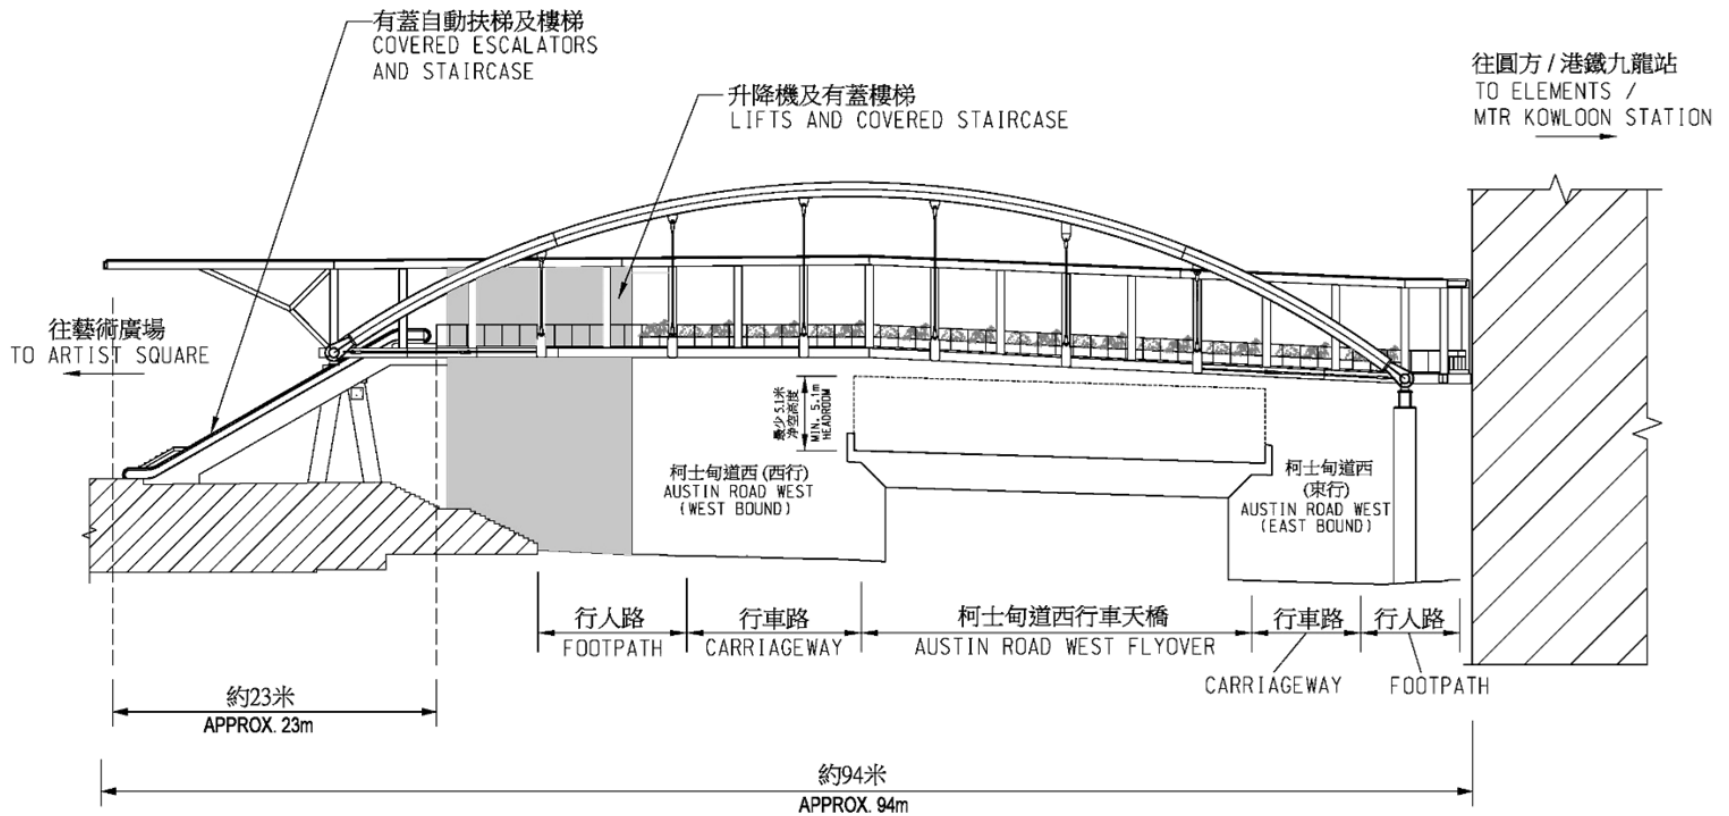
有蓋自動扶梯及樓梯
COVERED ESCALATORS AND STAIRCASE

升降機及有蓋樓梯
LIFTS AND COVERED STAIRCASE

往圓方 / 港鐵九龍站
TO ELEMENTS / MTR KOWLOON STATION

往藝術廣場
TO ARTIST SQUARE

最少5.1米淨空高度
MIN. 5.1m HEADROOM

柯士甸道西 (西行)
AUSTIN ROAD WEST (WEST BOUND)

柯士甸道西 (東行)
AUSTIN ROAD WEST (EAST BOUND)

行人路
FOOTPATH

行車路
CARRIAGEWAY

柯士甸道西行車天橋
AUSTIN ROAD WEST FLYOVER

行車路
CARRIAGEWAY

行人路
FOOTPATH

約23米
APPROX. 23m

約94米
APPROX. 94m